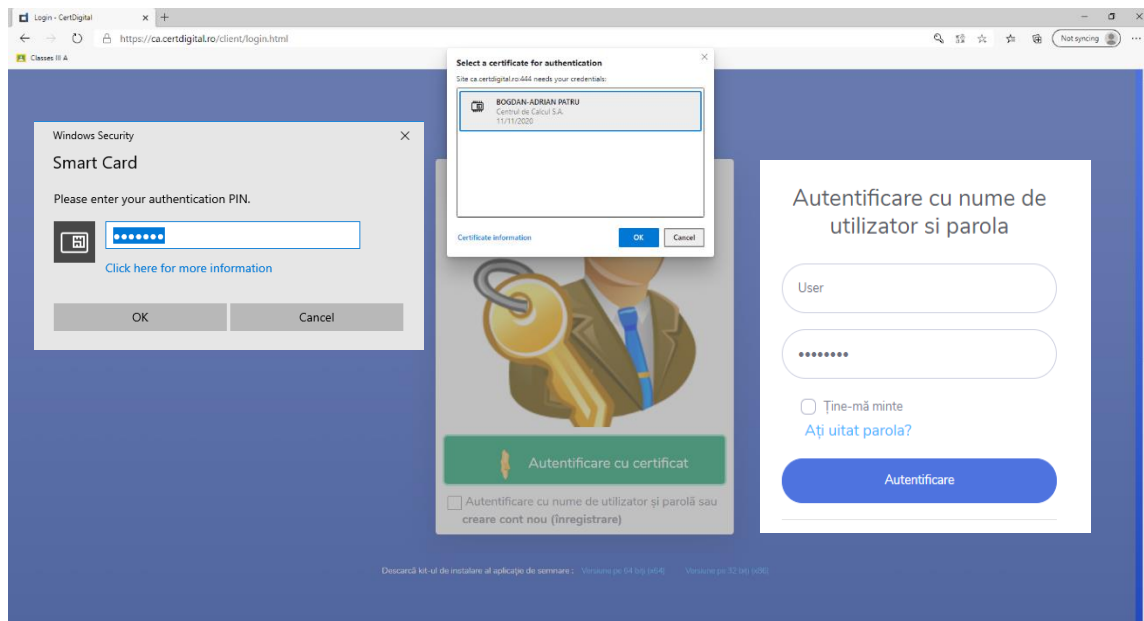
Login - CertDigital

https://ca.certdigital.ro/client/login.html

Not syncing

Classes III A

Windows Security

Smart Card

Please enter your authentication PIN.

•••••••

Click here for more information

OK

Cancel

Select a certificate for authentication

Site ca.certdigital.ro:444 needs your credentials:

BOGDAN-ADRIAN PATRU
Centrul de Calcul S.A.
11/11/2020

Certificate information

OK

Cancel

Autentificare cu certificat

Autentificare cu nume de utilizator și parolă sau creare cont nou (înregistrare)

Autentificare cu nume de utilizator si parola

User

••••••••

Ține-mă minte

Ați uitat parola?

Autentificare

Descarcă kit-ul de instalare al aplicației de semnare : Versiune pe 64 biți (x64) Versiune pe 32 biți (x86)